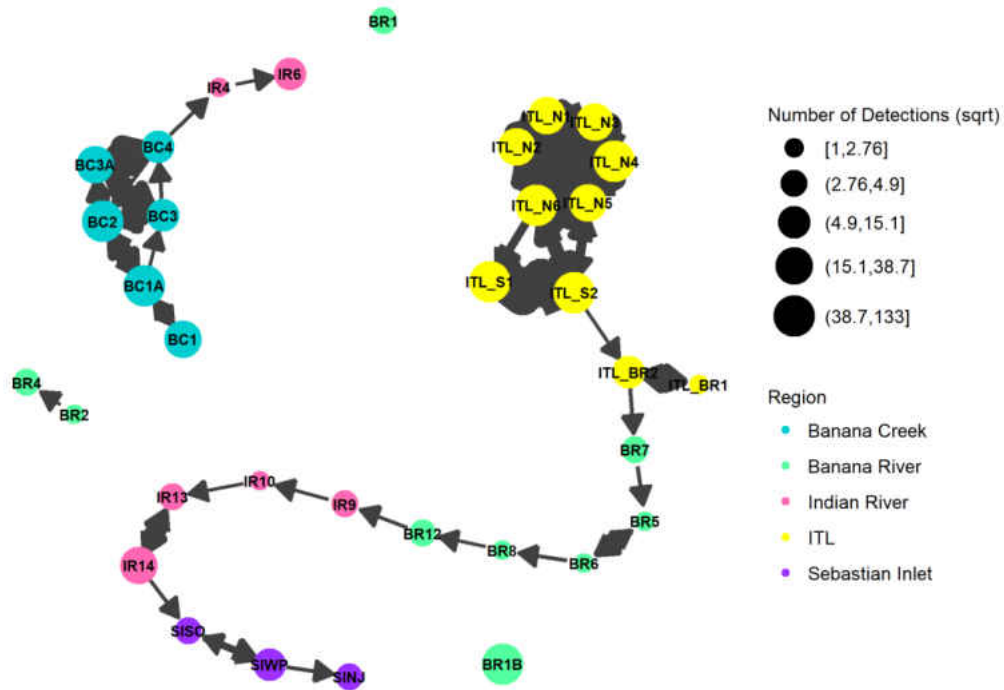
BR1

IR4

IR6

BC4

BC3A

BC3

BC2

BC1A

BC1

ITL_N1

ITL_N3

ITL_N2

ITL_N4

ITL_N6

ITL_N5

ITL_S1

ITL_S2

ITL_BR2

ITL_BR1

BR4

BR2

BR7

BR5

BR6

BR8

BR12

IR9

IR10

IR13

IR14

SISO

SIWP

SINJ

BR1B

Number of Detections (sqrt)

[1,2.76]

(2.76,4.9]

(4.9,15.1]

(15.1,38.7]

(38.7,133]

Region

Banana Creek

Banana River

Indian River

ITL

Sebastian Inlet